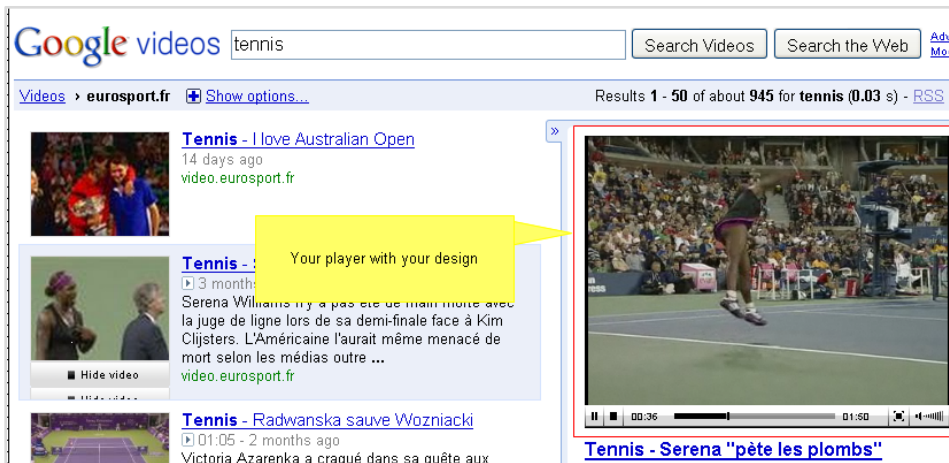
Google videos tennis Search Videos Search the Web Adv Mo

Videos › eurosport.fr Show options...

Results 1 - 50 of about 945 for tennis (0.03 s) - RSS

Tennis - I love Australian Open
14 days ago
video.eurosport.fr

Tennis - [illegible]
3 months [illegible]
Serena Williams n'y a pas été de main morte avec la juge de ligne lors de sa demi-finale face à Kim Clijsters. L'Américaine l'aurait même menacé de mort selon les médias outre ...
video.eurosport.fr
Hide video

Your player with your design

Tennis - Radwanska sauve Wozniacki
01:05 - 2 months ago
Victoria Azarenka a craqué dans sa quête aux

00:36 01:50

Tennis - Serena "pète les plombs"